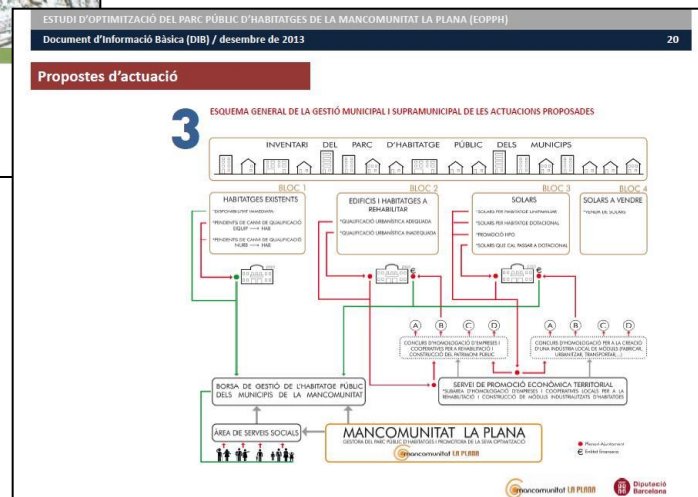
ESTUDI D'OPTIMITZACIÓ DEL PARC PÚBLIC D'HABITATGES DE LA MANCOMUNITAT LA PLANA (EOPPH)

Document d'Informació Bàsica (DIB) / desembre de 2013

20

Propostes d'actuació

3

ESQUEMA GENERAL DE LA GESTIÓ MUNICIPAL I SUPRAMUNICIPAL DE LES ACTUACIONS PROPOSADES

INVENTARI DEL PARC D'HABITATGE PÚBLIC DELS MUNICIPS

BLOC 1

HABITATGES EXISTENTS

*DISPONIBILITAT IMMEDIATA

*PENDENTS DE CANVI DE QUALIFICACIÓ EQUIP → HAB

*PENDENTS DE CANVI DE QUALIFICACIÓ NUBE → HAB

BLOC 2

EDIFICIS I HABITATGES A REHABILITAR

*QUALIFICACIÓ URBANÍSTICA ADEQUADA

*QUALIFICACIÓ URBANÍSTICA INADEQUADA

BLOC 3

SOLARS

*SOLARS PER HABITATGE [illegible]

*SOLARS PER HABITATGE DOTACIONAL

*PROMOCIÓ HPO

*SOLARS QUE CAL PASSAR A DOTACIONAL

BLOC 4

SOLARS A VENDRE

*VENDA DE SOLARS

A B C D

CONCURS D'HOMOLOGACIÓ D'EMPRESES I COOPERATIVES PER A REHABILITACIÓ I CONSTRUCCIÓ DEL PATRIMONI PÚBLIC

A B C D

CONCURS D'HOMOLOGACIÓ PER A LA CREACIÓ D'UNA INDÚSTRIA LOCAL DE MÒDULS (FABRICAR, URBANITZAR, TRANSPORTAR,...)

BORSA DE GESTIÓ DE L'HABITATGE PÚBLIC DELS MUNICIPIS DE LA MANCOMUNITAT

SERVEI DE PROMOCIÓ ECONÒMICA TERRITORIAL

*SUBAREA D'HOMOLOGACIÓ D'EMPRESES I COOPERATIVES LOCALS PER A LA REHABILITACIÓ I CONSTRUCCIÓ DE MÒDULS INDUSTRIALITZATS D'HABITATGES

ÀREA DE SERVEIS SOCIALS

MANCOMUNITAT LA PLANA

GESTORA DEL PARC PÚBLIC D'HABITATGES I PROMOTORA DE LA SEVA OPTIMITZACIÓ

mancomunitat LA PLANA

Planol Ajuntament

€ Entitat financera

mancomunitat LA PLANA

Diputació Barcelona